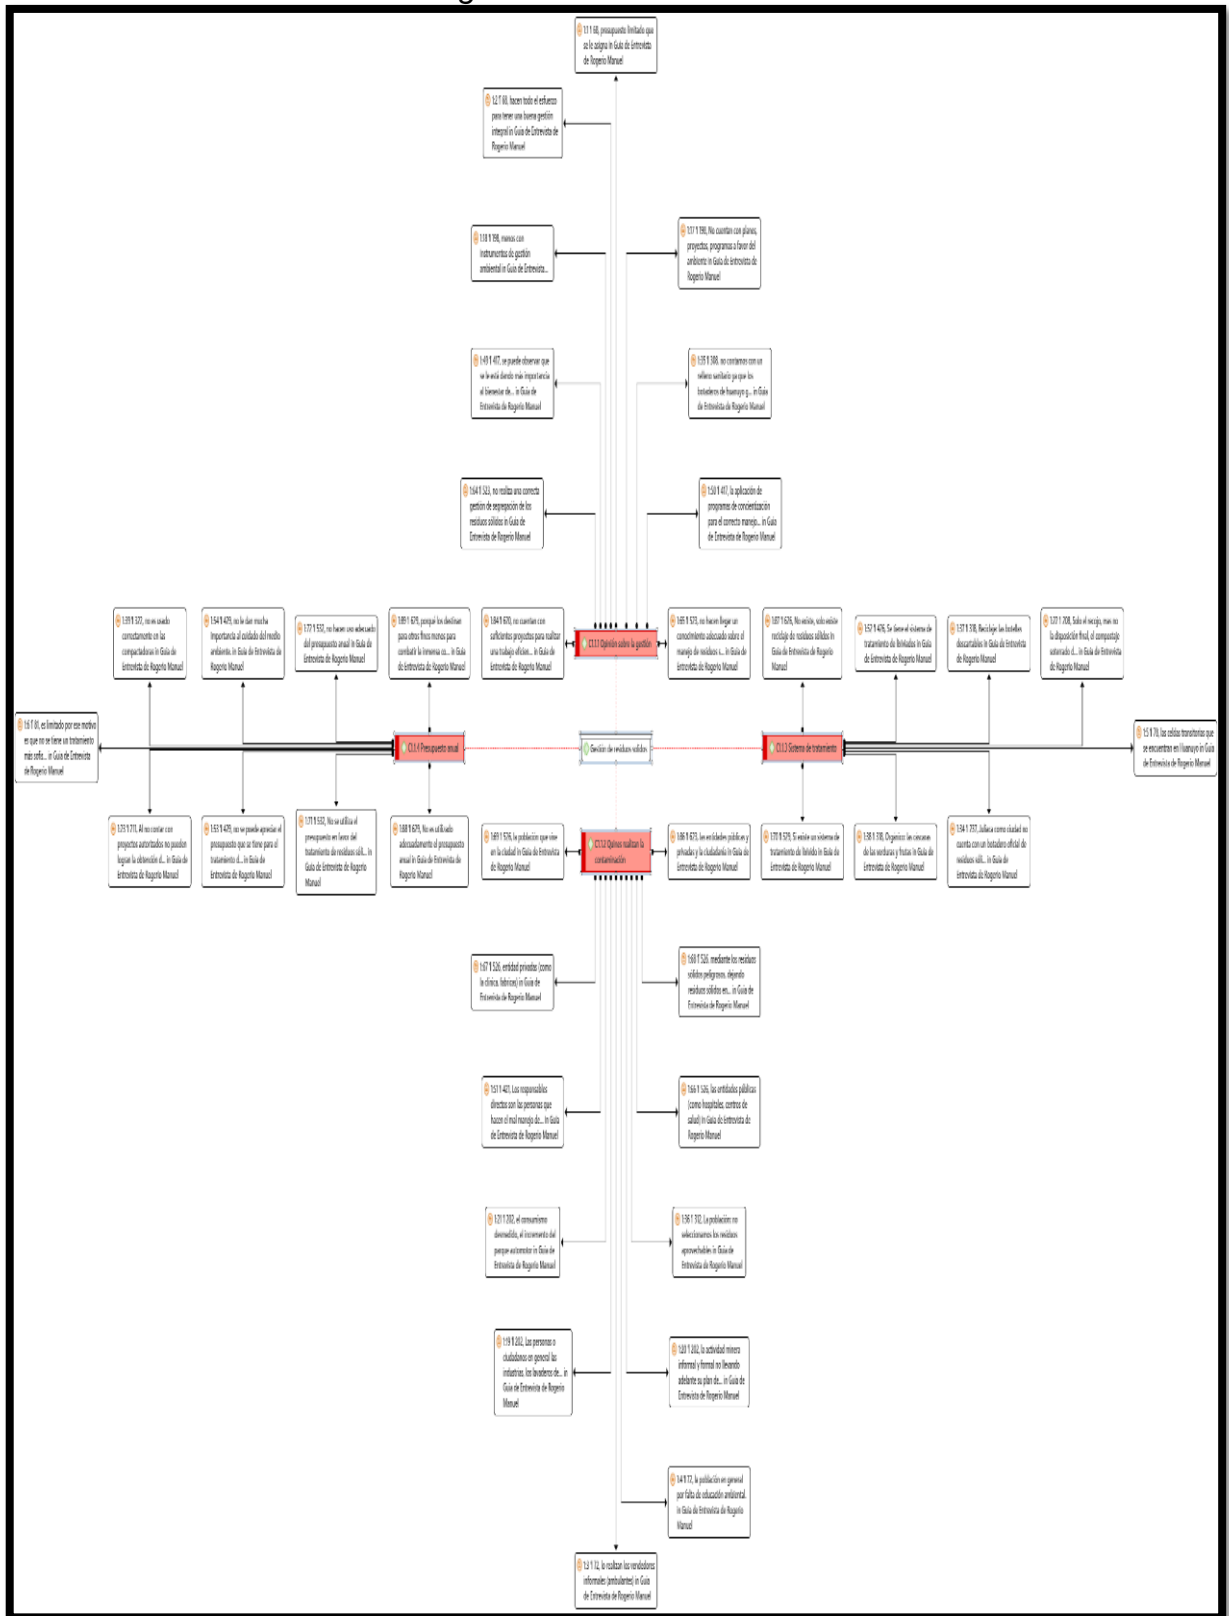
1:1 ¶ 68, presupuesto limitado que se le asigna in Guía de Entrevista de Rogerio Manuel

1:2 ¶ 88, hacen todo el esfuerzo para tener una buena gestión integral in Guía de Entrevista de Rogerio Manuel

1:18 ¶ 198, menos con instrumentos de gestión ambiental in Guía de Entrevista...

1:17 ¶ 198, No cuentan con planes, proyectos, programas a favor del ambiente in Guía de Entrevista de Rogerio Manuel

1:49 ¶ 407, se puede observar que se le está dando más importancia al bienestar de... in Guía de Entrevista de Rogerio Manuel

1:35 ¶ 388, no contamos con un relleno sanitario ya que los botaderos de huanuyo g... in Guía de Entrevista de Rogerio Manuel

1:64 ¶ 523, no realiza una correcta gestión de segregación de los residuos sólidos in Guía de Entrevista de Rogerio Manuel

1:50 ¶ 417, la aplicación de programas de concientización para el correcto manejo... in Guía de Entrevista de Rogerio Manuel

1:39 ¶ 372, no es usado correctamente en las compactadoras in Guía de Entrevista de Rogerio Manuel

1:54 ¶ 479, no le dan mucha importancia al cuidado del medio ambiente. in Guía de Entrevista de Rogerio Manuel

1:72 ¶ 550, no hacen uso adecuado del presupuesto anual in Guía de Entrevista de Rogerio Manuel

1:89 ¶ 679, porque los destinan para otros fines menos para combatir la inmensa co... in Guía de Entrevista de Rogerio Manuel

1:84 ¶ 670, no cuentan con suficientes proyectos para realizar una trabajo eficien... in Guía de Entrevista de Rogerio Manuel

CI.1.1 Opinión sobre la gestión

1:65 ¶ 573, no hacen llegar un conocimiento adecuado sobre el manejo de residuos s... in Guía de Entrevista de Rogerio Manuel

1:87 ¶ 626, No existe, solo existe reciclaje de residuos sólidos in Guía de Entrevista de Rogerio Manuel

1:57 ¶ 476, Se tiene el sistema de tratamiento de lixiviados in Guía de Entrevista de Rogerio Manuel

1:37 ¶ 378, Recicla las botellas descartables in Guía de Entrevista de Rogerio Manuel

1:27 ¶ 208, Solo el recojo, mas no la disposición final, el compostaje saturado d... in Guía de Entrevista de Rogerio Manuel

1:6 ¶ 81, es limitado por ese motivo es que no se tiene un tratamiento más sofis... in Guía de Entrevista de Rogerio Manuel

CI.1.4 Presupuesto anual

Gestión de residuos sólidos

CI.1.3 Sistema de tratamiento

1:5 ¶ 78, las celdas transitorias que se encuentran en Huanuyo in Guía de Entrevista de Rogerio Manuel

1:25 ¶ 211, Al no contar con proyectos autorizados no pueden lograr la obtención d... in Guía de Entrevista de Rogerio Manuel

1:53 ¶ 479, no se puede apreciar el presupuesto que se tiene para el tratamiento d... in Guía de Entrevista de Rogerio Manuel

1:71 ¶ 550, No se utiliza el presupuesto en favor del tratamiento de residuos sól... in Guía de Entrevista de Rogerio Manuel

1:88 ¶ 679, No es utilizado adecuadamente el presupuesto anual in Guía de Entrevista de Rogerio Manuel

1:69 ¶ 576, la población que vive en la ciudad in Guía de Entrevista de Rogerio Manuel

CI.1.2 Quines realizan la contaminación

1:86 ¶ 623, las entidades públicas y privadas y la ciudadanía in Guía de Entrevista de Rogerio Manuel

1:70 ¶ 579, Si existe un sistema de tratamiento de lixiviado in Guía de Entrevista de Rogerio Manuel

1:58 ¶ 118, Organizar las cosechas de las verduras y frutas in Guía de Entrevista de Rogerio Manuel

1:34 ¶ 237, Juliaca como ciudad no cuenta con un botadero oficial de residuos sóli... in Guía de Entrevista de Rogerio Manuel

1:67 ¶ 526, entidad privadas (como la clínica, fabricas) in Guía de Entrevista de Rogerio Manuel

1:68 ¶ 526, mediante los residuos sólidos peligrosos, dejando residuos sólidos en... in Guía de Entrevista de Rogerio Manuel

1:51 ¶ 421, Los responsables directos son las personas que hacen el mal manejo de... in Guía de Entrevista de Rogerio Manuel

1:66 ¶ 526, las entidades públicas (como hospitales, centros de salud) in Guía de Entrevista de Rogerio Manuel

1:21 ¶ 202, el consumismo desmedido, el incremento del parque automotor in Guía de Entrevista de Rogerio Manuel

1:36 ¶ 312, La población no selecciona los residuos aprovechables in Guía de Entrevista de Rogerio Manuel

1:19 ¶ 202, Las personas o ciudadanos en general las industrias, los lavaderos de... in Guía de Entrevista de Rogerio Manuel

1:20 ¶ 202, la actividad minera informal y formal no llevando adelante su plan de... in Guía de Entrevista de Rogerio Manuel

1:4 ¶ 77, la población en general por falta de educación ambiental. in Guía de Entrevista de Rogerio Manuel

1:3 ¶ 72, lo realizan los vendedores informales (ambulantes) in Guía de Entrevista de Rogerio Manuel